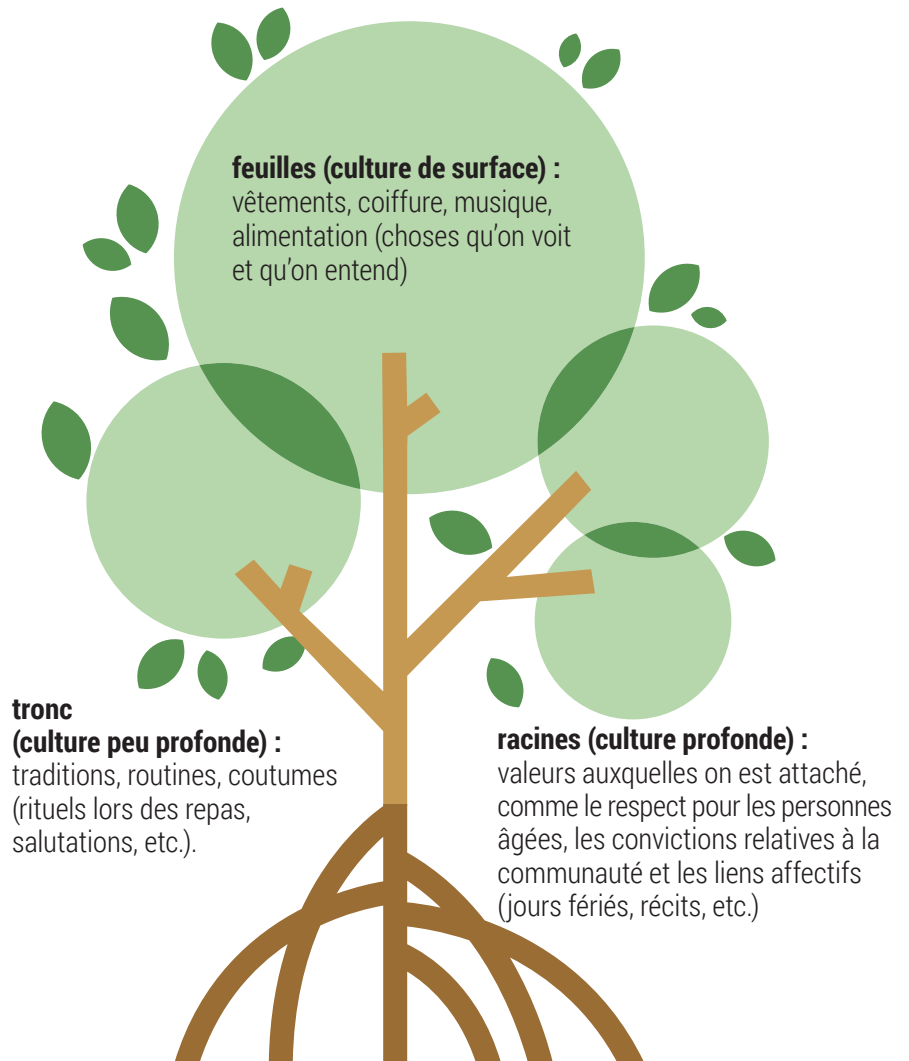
**feuilles (culture de surface) :**
vêtements, coiffure, musique, alimentation (choses qu’on voit et qu’on entend)

**tronc**
**(culture peu profonde) :**
traditions, routines, coutumes (rituels lors des repas, salutations, etc.).

**racines (culture profonde) :**
valeurs auxquelles on est attaché, comme le respect pour les personnes âgées, les convictions relatives à la communauté et les liens affectifs (jours fériés, récits, etc.)